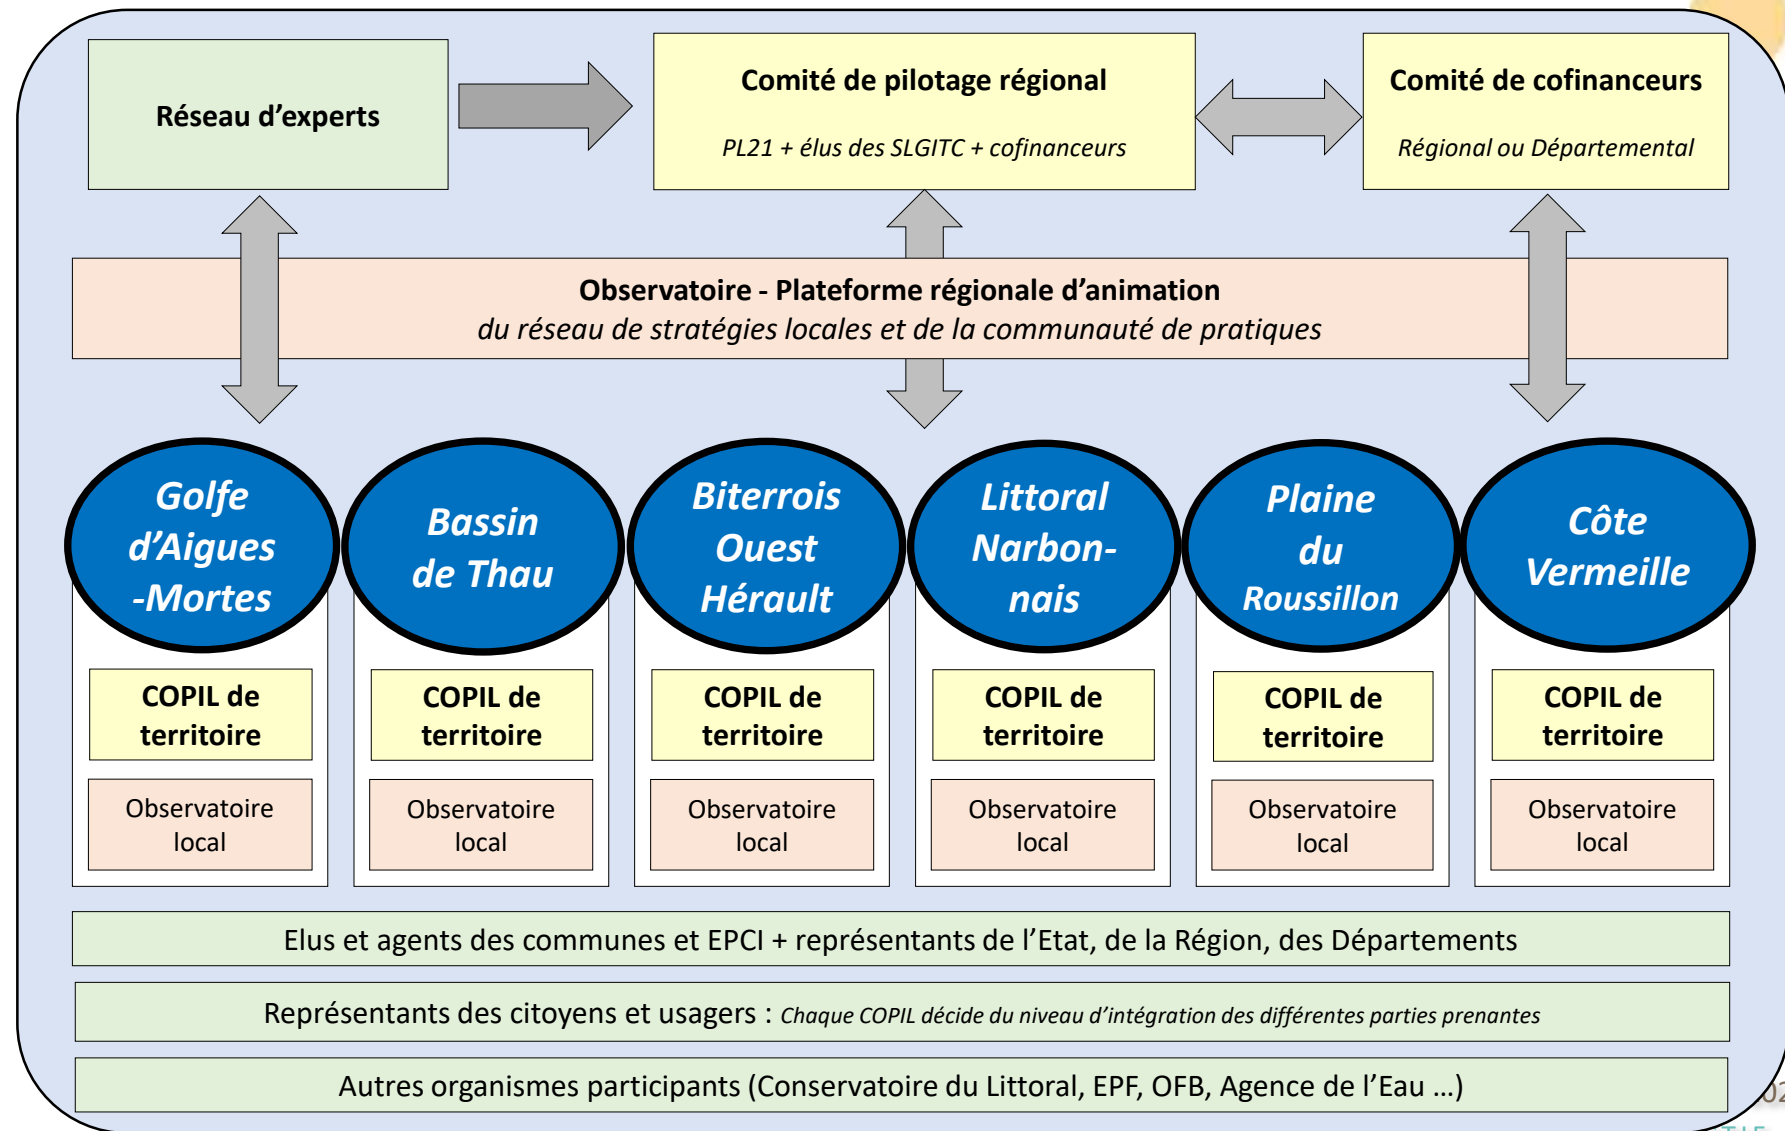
Réseau d'experts

Comité de pilotage régional

PL21 + élus des SLGITC + cofinanceurs

Comité de cofinanceurs

Régional ou Départemental

Observatoire - Plateforme régionale d'animation
du réseau de stratégies locales et de la communauté de pratiques

Golfe d'Aigues -Mortes

COPIL de territoire

Observatoire local

Bassin de Thau

COPIL de territoire

Observatoire local

Biterrois Ouest Hérault

COPIL de territoire

Observatoire local

Littoral Narbonnais

COPIL de territoire

Observatoire local

Plaine du Roussillon

COPIL de territoire

Observatoire local

Côte Vermeille

COPIL de territoire

Observatoire local

Elus et agents des communes et EPCI + représentants de l'Etat, de la Région, des Départements

Représentants des citoyens et usagers : Chaque COPIL décide du niveau d'intégration des différentes parties prenantes

Autres organismes participants (Conservatoire du Littoral, EPF, OFB, Agence de l'Eau …)